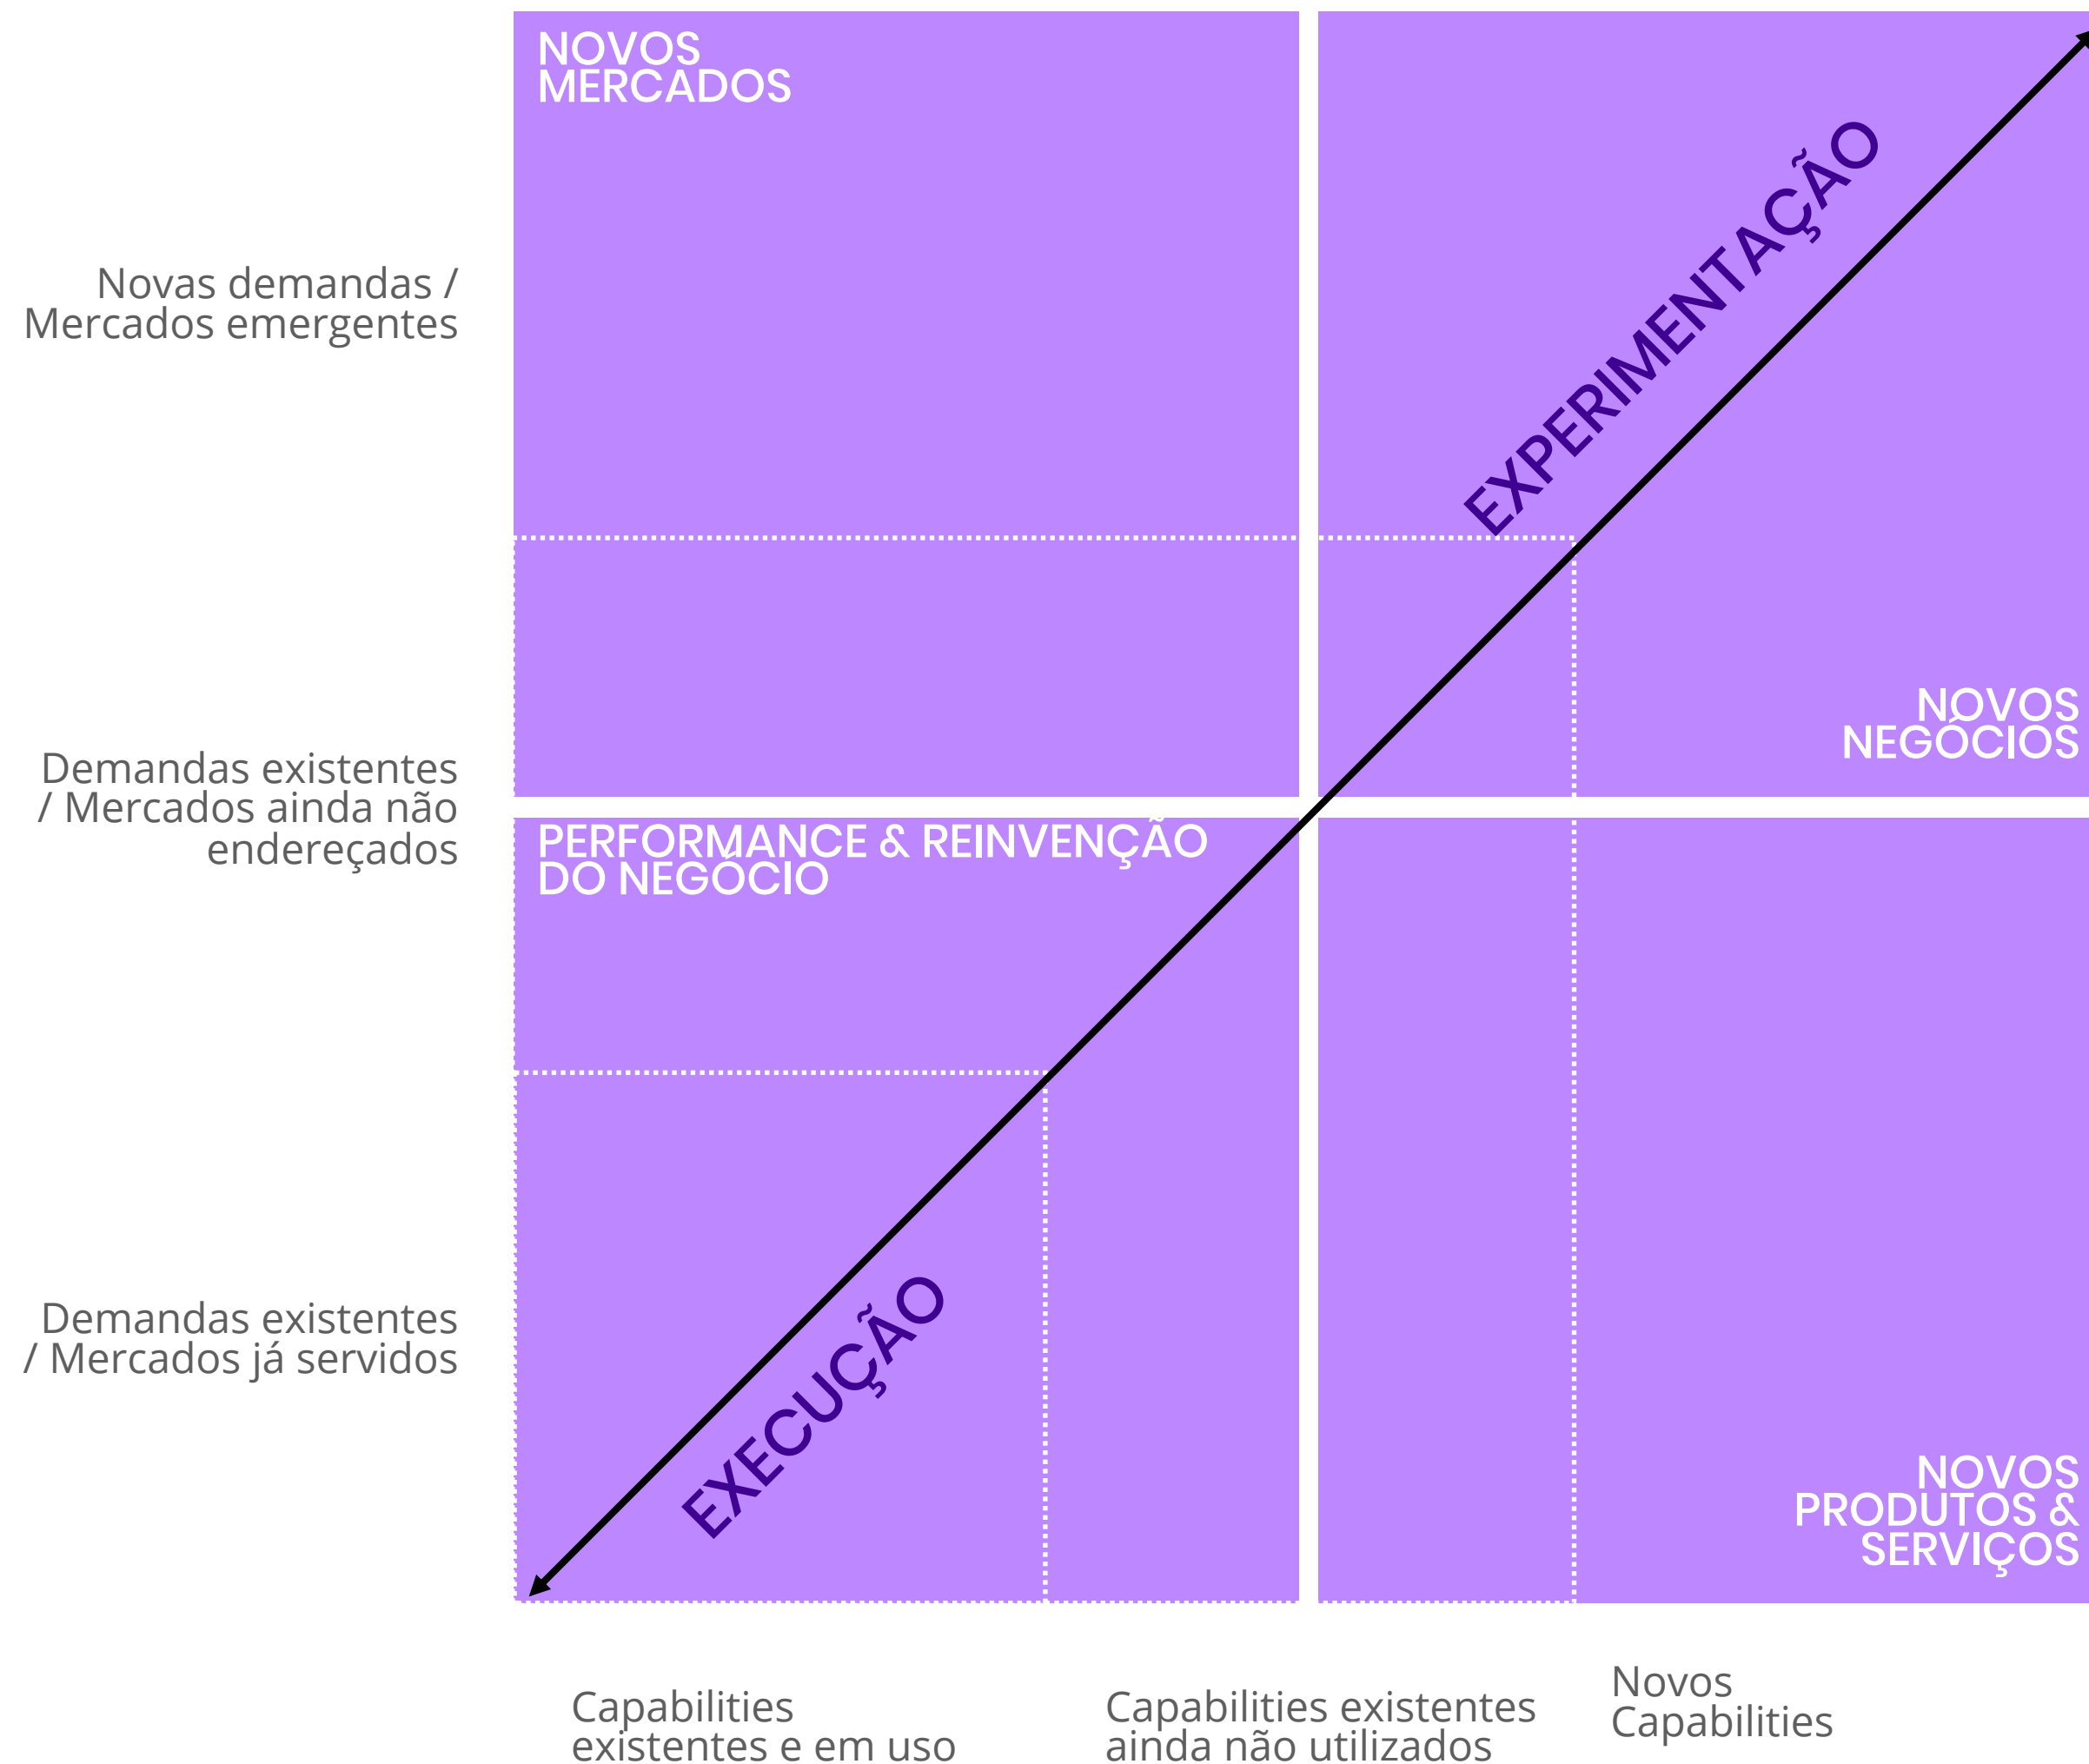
Novas demandas / Mercados emergentes

Demandas existentes / Mercados ainda não endereçados

Demandas existentes / Mercados já servidos

NOVOS MERCADOS

EXPERIMENTAÇÃO

NOVOS NEGÓCIOS

PERFORMANCE & REINVENÇÃO DO NEGÓCIO

EXECUÇÃO

NOVOS PRODUTOS & SERVIÇOS

Capabilities existentes e em uso

Capabilities existentes ainda não utilizados

Novos Capabilities